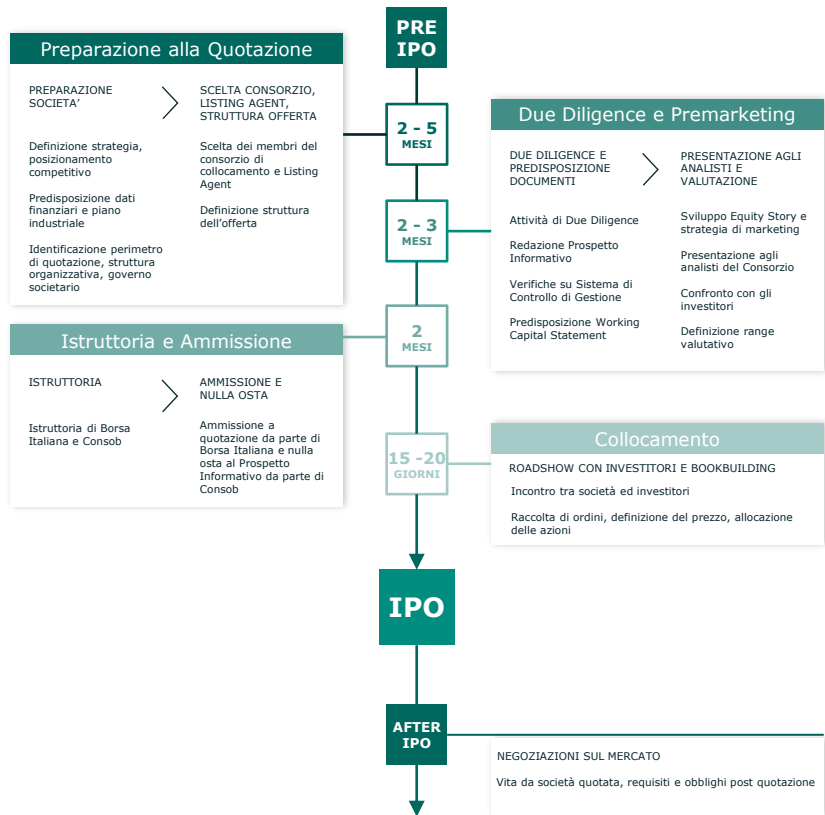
PRE IPO

Preparazione alla Quotazione

PREPARAZIONE SOCIETA'

SCELTA CONSORZIO, LISTING AGENT, STRUTTURA OFFERTA

Definizione strategia, posizionamento competitivo

Predisposizione dati finanziari e piano industriale

Identificazione perimetro di quotazione, struttura organizzativa, governo societario

Scelta dei membri del consorzio di collocamento e Listing Agent

Definizione struttura dell'offerta

2 - 5 MESI

Due Diligence e Premarketing

DUE DILIGENCE E PREDISPOSIZIONE DOCUMENTI

PRESENTAZIONE AGLI ANALISTI E VALUTAZIONE

Attività di Due Diligence

Redazione Prospetto Informativo

Verifiche su Sistema di Controllo di Gestione

Predisposizione Working Capital Statement

Sviluppo Equity Story e strategia di marketing

Presentazione agli analisti del Consorzio

Confronto con gli investitori

Definizione range valutativo

2 - 3 MESI

2 MESI

Istruttoria e Ammissione

ISTRUTTORIA

AMMISSIONE E NULLA OSTA

Istruttoria di Borsa Italiana e Consob

Ammissione a quotazione da parte di Borsa Italiana e nulla osta al Prospetto Informativo da parte di Consob

15 -20 GIORNI

Collocamento

ROADSHOW CON INVESTITORI E BOOKBUILDING

Incontro tra società ed investitori

Raccolta di ordini, definizione del prezzo, allocazione delle azioni

IPO

AFTER IPO

NEGOZIAZIONI SUL MERCATO

Vita da società quotata, requisiti e obblighi post quotazione